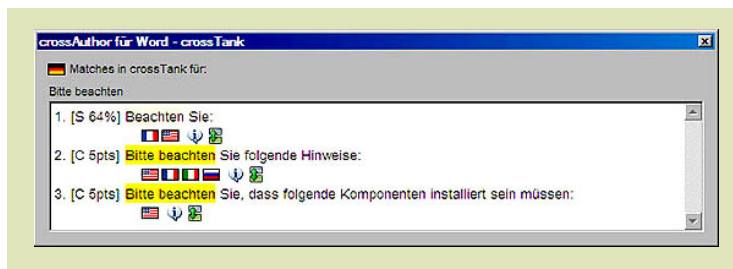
crossAuthor für Word - crossTank

Matches in crossTank für:

Bitte beachten

1. [S 64%] Beachten Sie:

2. [C 5pts] Bitte beachten Sie folgende Hinweise:

3. [C 5pts] Bitte beachten Sie, dass folgende Komponenten installiert sein müssen: